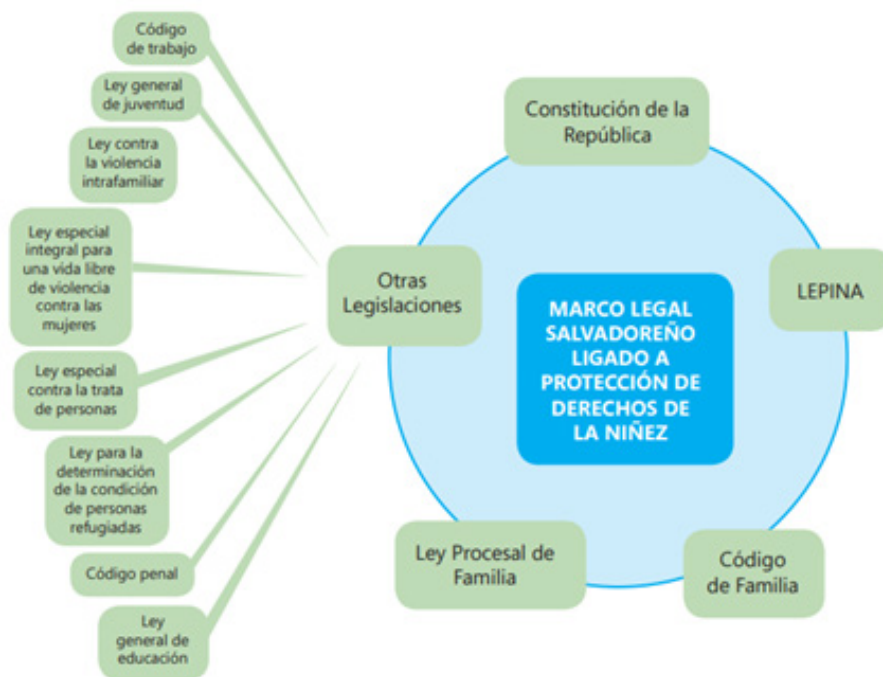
MARCO LEGAL SALVADOREÑO LIGADO A PROTECCIÓN DE DERECHOS DE LA NIÑEZ

Constitución de la República

LEPINA

Código de Familia

Ley Procesal de Familia

Otras Legislaciones

Código de trabajo

Ley general de juventud

Ley contra la violencia intrafamiliar

Ley especial integral para una vida libre de violencia contra las mujeres

Ley especial contra la trata de personas

Ley para la determinación de la condición de personas refugiadas

Código penal

Ley general de educación